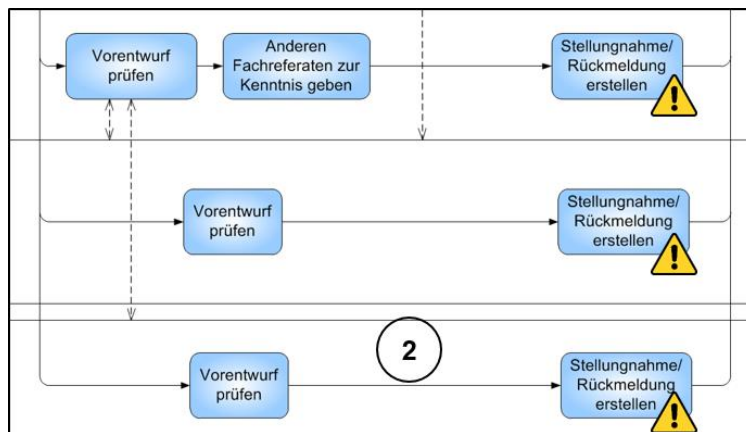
Vorentwurf prüfen

Anderen Fachreferaten zur Kenntnis geben

Stellungnahme/ Rückmeldung erstellen

!

Vorentwurf prüfen

Stellungnahme/ Rückmeldung erstellen

!

2

Vorentwurf prüfen

Stellungnahme/ Rückmeldung erstellen

!